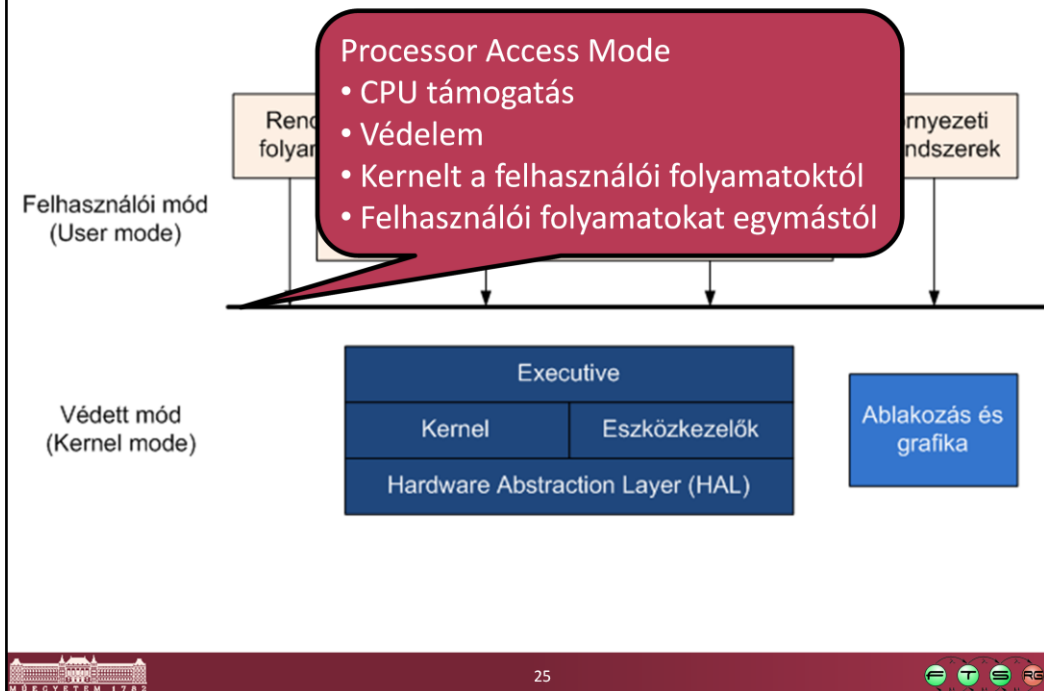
Processor Access Mode
• CPU támogatás
• Védelem
• Kernelt a felhasználói folyamatoktól
• Felhasználói folyamatokat egymástól

Rend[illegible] folyam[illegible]

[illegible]rnyezeti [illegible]ndszerek

Felhasználói mód (User mode)

Védett mód (Kernel mode)

Executive

Kernel

Eszközkezelők

Hardware Abstraction Layer (HAL)

Ablakozás és grafika

MŰEGYETEM 1782

25

F T S RG